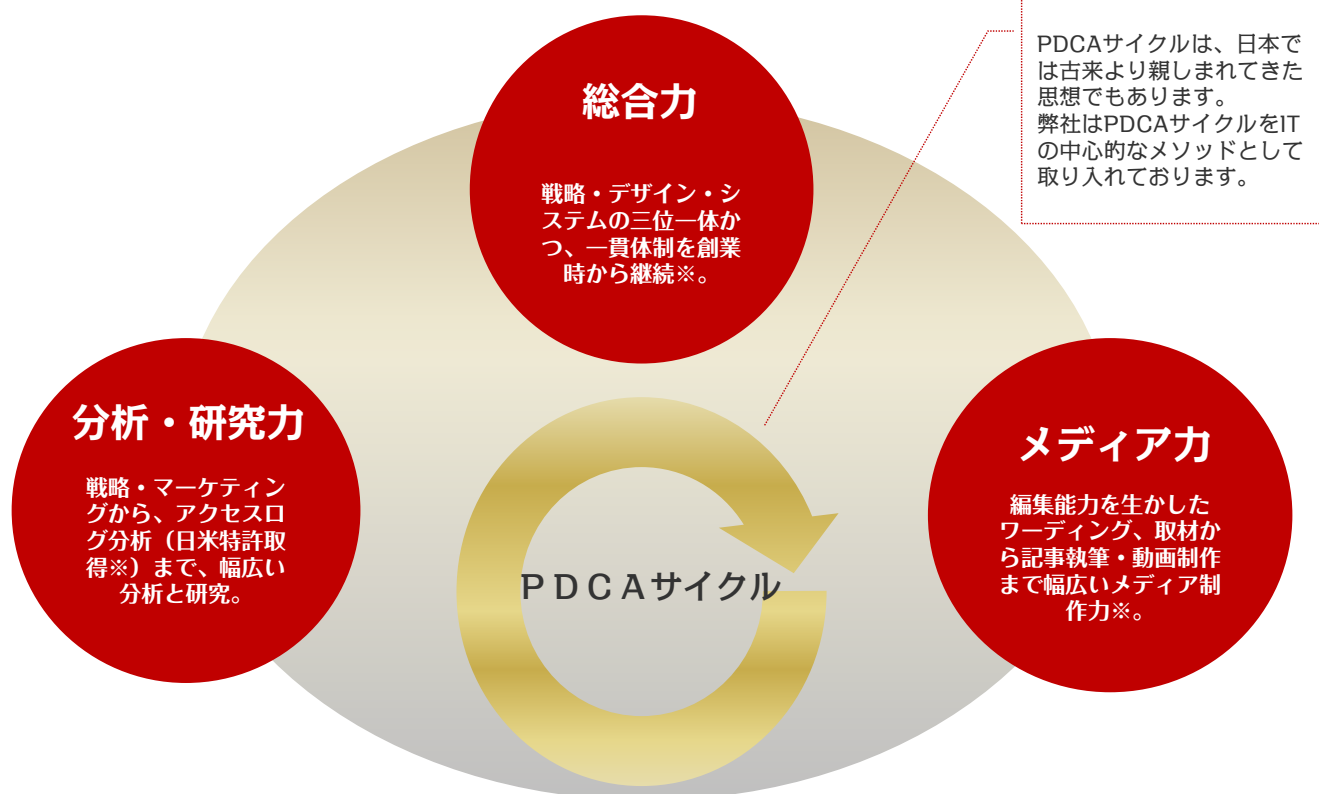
PDCAサイクルは、日本では古来より親しまれてきた思想でもあります。
弊社はPDCAサイクルをITの中心的なメソッドとして取り入れております。

総合力

戦略・デザイン・システムの三位一体かつ、一貫体制を創業時から継続※。

分析・研究力

戦略・マーケティングから、アクセスログ分析（日米特許取得※）まで、幅広い分析と研究。

メディア力

編集能力を生かしたワーディング、取材から記事執筆・動画制作まで幅広いメディア制作力※。

ＰＤＣＡサイクル